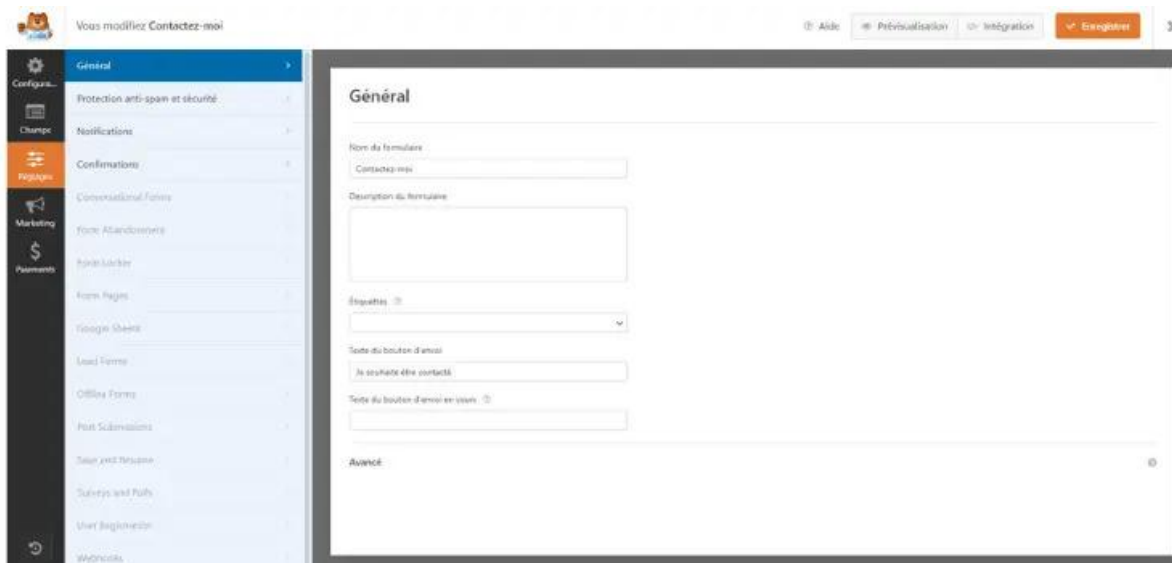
Vous modifiez Contactez-moi

Aide Prévisualisation Intégration Enregistrer

Configura...
Champs
Réglages
Marketing
Payments

Général
Protection anti-spam et sécurité
Notifications
Confirmations
Conversational Forms
Form Abandonment
Form Locker
Form Pages
Google Sheets
Lead Forms
Offline Forms
Post Submissions
Save and Resume
Surveys and Polls
User Registration
Webhooks

Général

Nom du formulaire
Contactez-moi

Description du formulaire

Étiquettes

Texte du bouton d'envoi
Je souhaite être contacté

Texte du bouton d'envoi en cours

Avancé